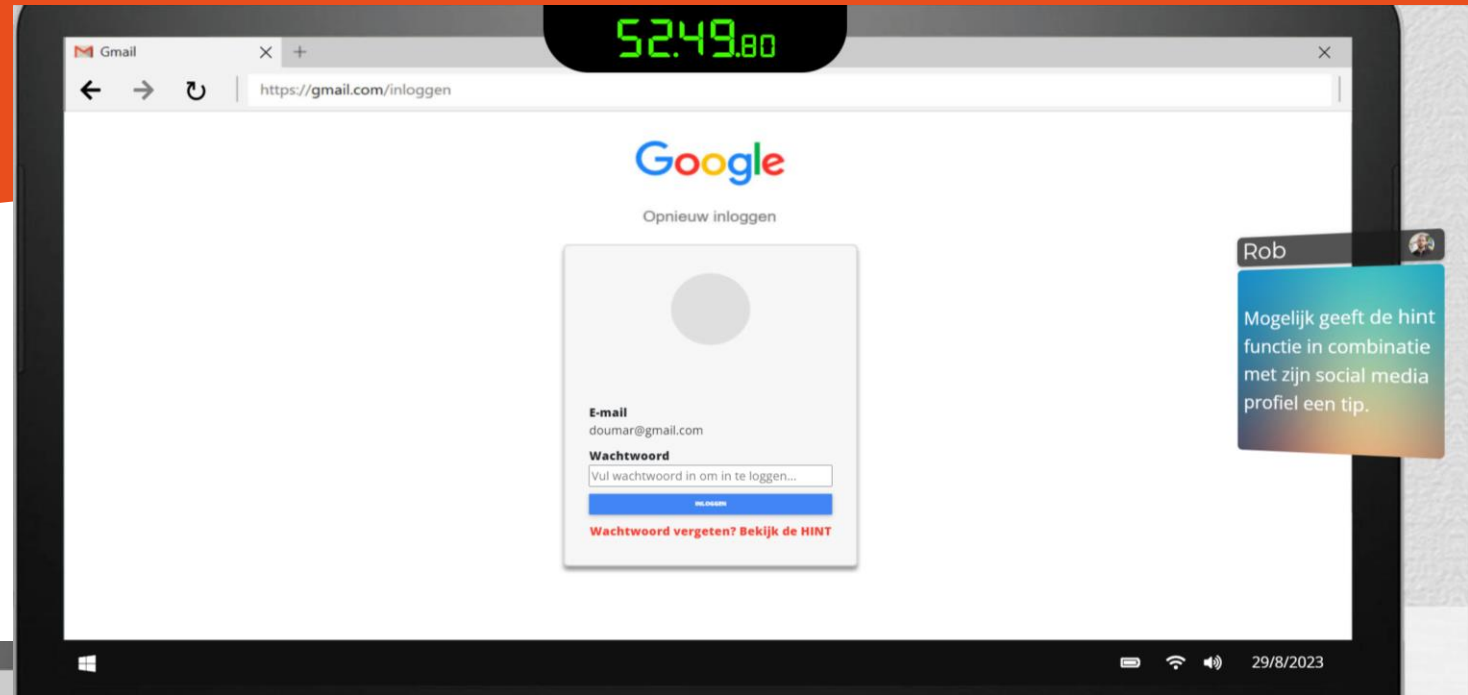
52:49.80

Gmail

https://gmail.com/inloggen

Google

Opnieuw inloggen

E-mail
doumar@gmail.com

Wachtwoord
Vul wachtwoord in om in te loggen...

INLOGGEN

Wachtwoord vergeten? Bekijk de HINT

Rob

Mogelijk geeft de hint functie in combinatie met zijn social media profiel een tip.

29/8/2023